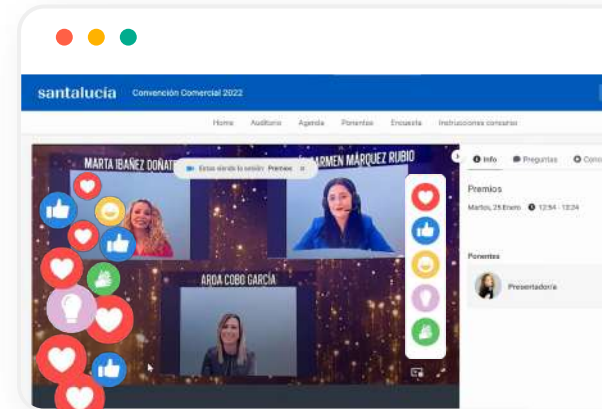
santalucía Convención Comercial 2022

Home Auditorio Agenda Ponentes Encuesta Instrucciones concurso

MARTA IBAÑEZ DOÑATE
Estas viendo la sesión: Premios ×
CARMEN MÁRQUEZ RUBIO
ARDA COBO GARCÍA

Info Preguntas Con

Premios
Martes, 25 Enero 12:54 - 13:24

Ponentes
Presentador/a